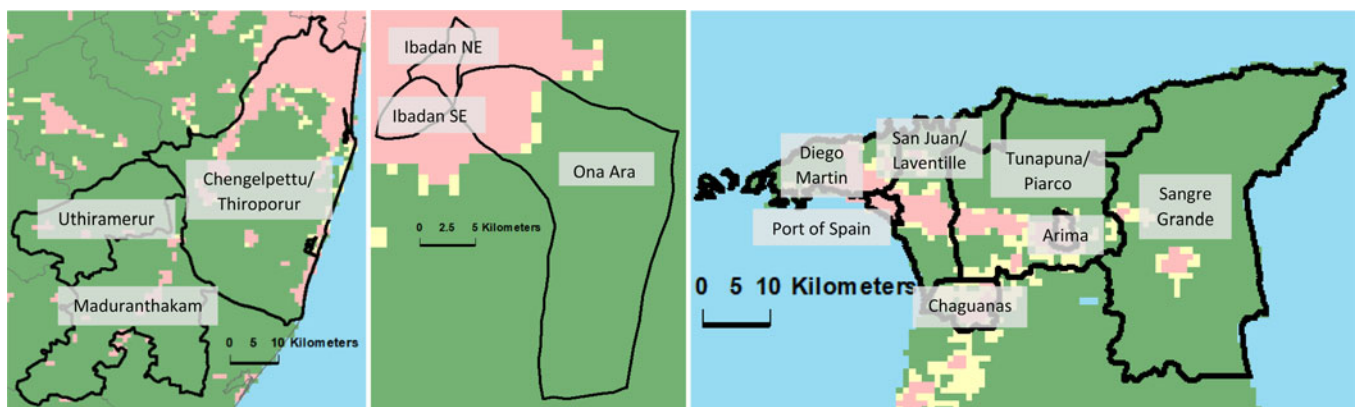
Chengelpettu/ Thiroporur

Uthiramerur

Maduranthakam

0 5 10 Kilometers

Ibadan NE

Ibadan SE

Ona Ara

0 2.5 5 Kilometers

Diego Martin

San Juan/ Laventille

Tunapuna/ Piarco

Sangre Grande

Port of Spain

Arima

0 5 10 Kilometers

Chaguanas